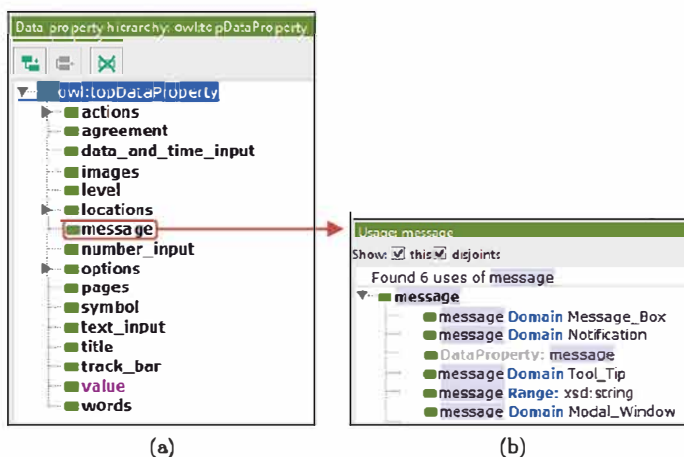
Data property hierarchy: owl:topDataProperty

owl:topDataProperty
actions
agreement
data_and_time_input
images
level
locations
message
number_input
options
pages
symbol
text_input
title
track_bar
value
words

(a)

Usage: message
Show: ☑ this ☑ disjoints
Found 6 uses of message
message
message Domain Message_Box
message Domain Notification
DataProperty: message
message Domain Tool_Tip
message Range: xsd:string
message Domain Modal_Window

(b)